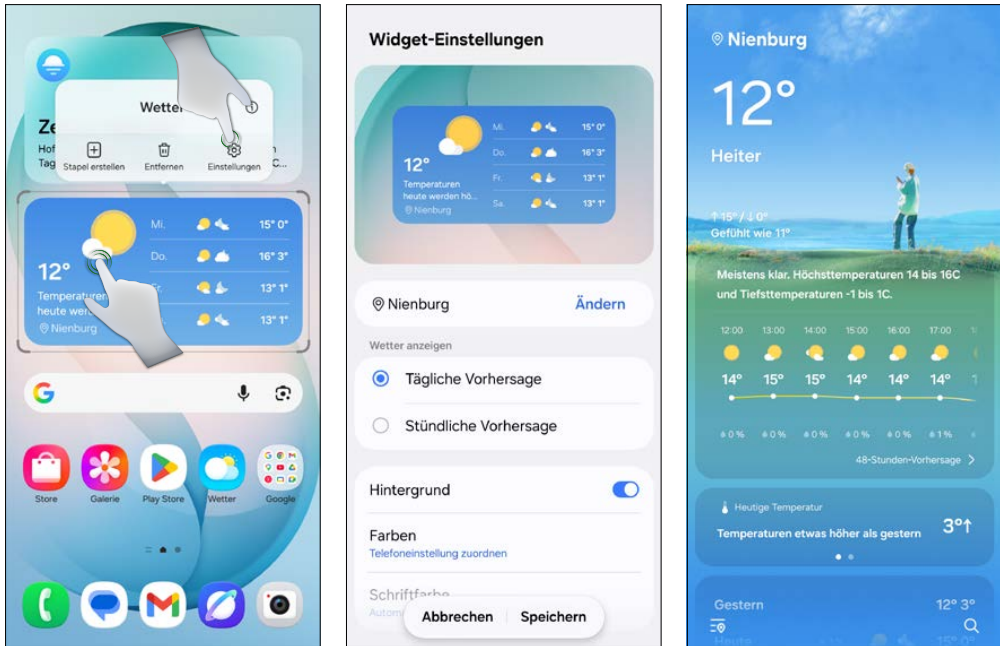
Ze
Hof
Tag
Wetter
Stapel erstellen
Entfernen
Einstellungen
C..
Mi. 15° 0°
Do. 16° 3°
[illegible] 13° 1°
13° 1°
12°
Temperaturen heute werd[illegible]
Nienburg
Store
Galerie
Play Store
Wetter
Google

Widget-Einstellungen
12°
Temperaturen heute werden hö...
Nienburg
Mi. 15° 0°
Do. 16° 3°
Fr. 13° 1°
Sa. 13° 1°
Nienburg
Ändern
Wetter anzeigen
Tägliche Vorhersage
Stündliche Vorhersage
Hintergrund
Farben
Telefoneinstellung zuordnen
Schriftfarbe
Autom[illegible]
Abbrechen
Speichern

Nienburg
12°
Heiter
↑15° / ↓0°
Gefühlt wie 11°
Meistens klar, Höchsttemperaturen 14 bis 16C und Tiefsttemperaturen -1 bis 1C.
12:00 13:00 14:00 15:00 16:00 17:00
14° 15° 15° 14° 14° 14°
0 % 0 % 0 % 0 % 0 % 1 %
48-Stunden-Vorhersage >
Heutige Temperatur
Temperaturen etwas höher als gestern
3°↑
Gestern
12° 3°
Heute
15° 0°